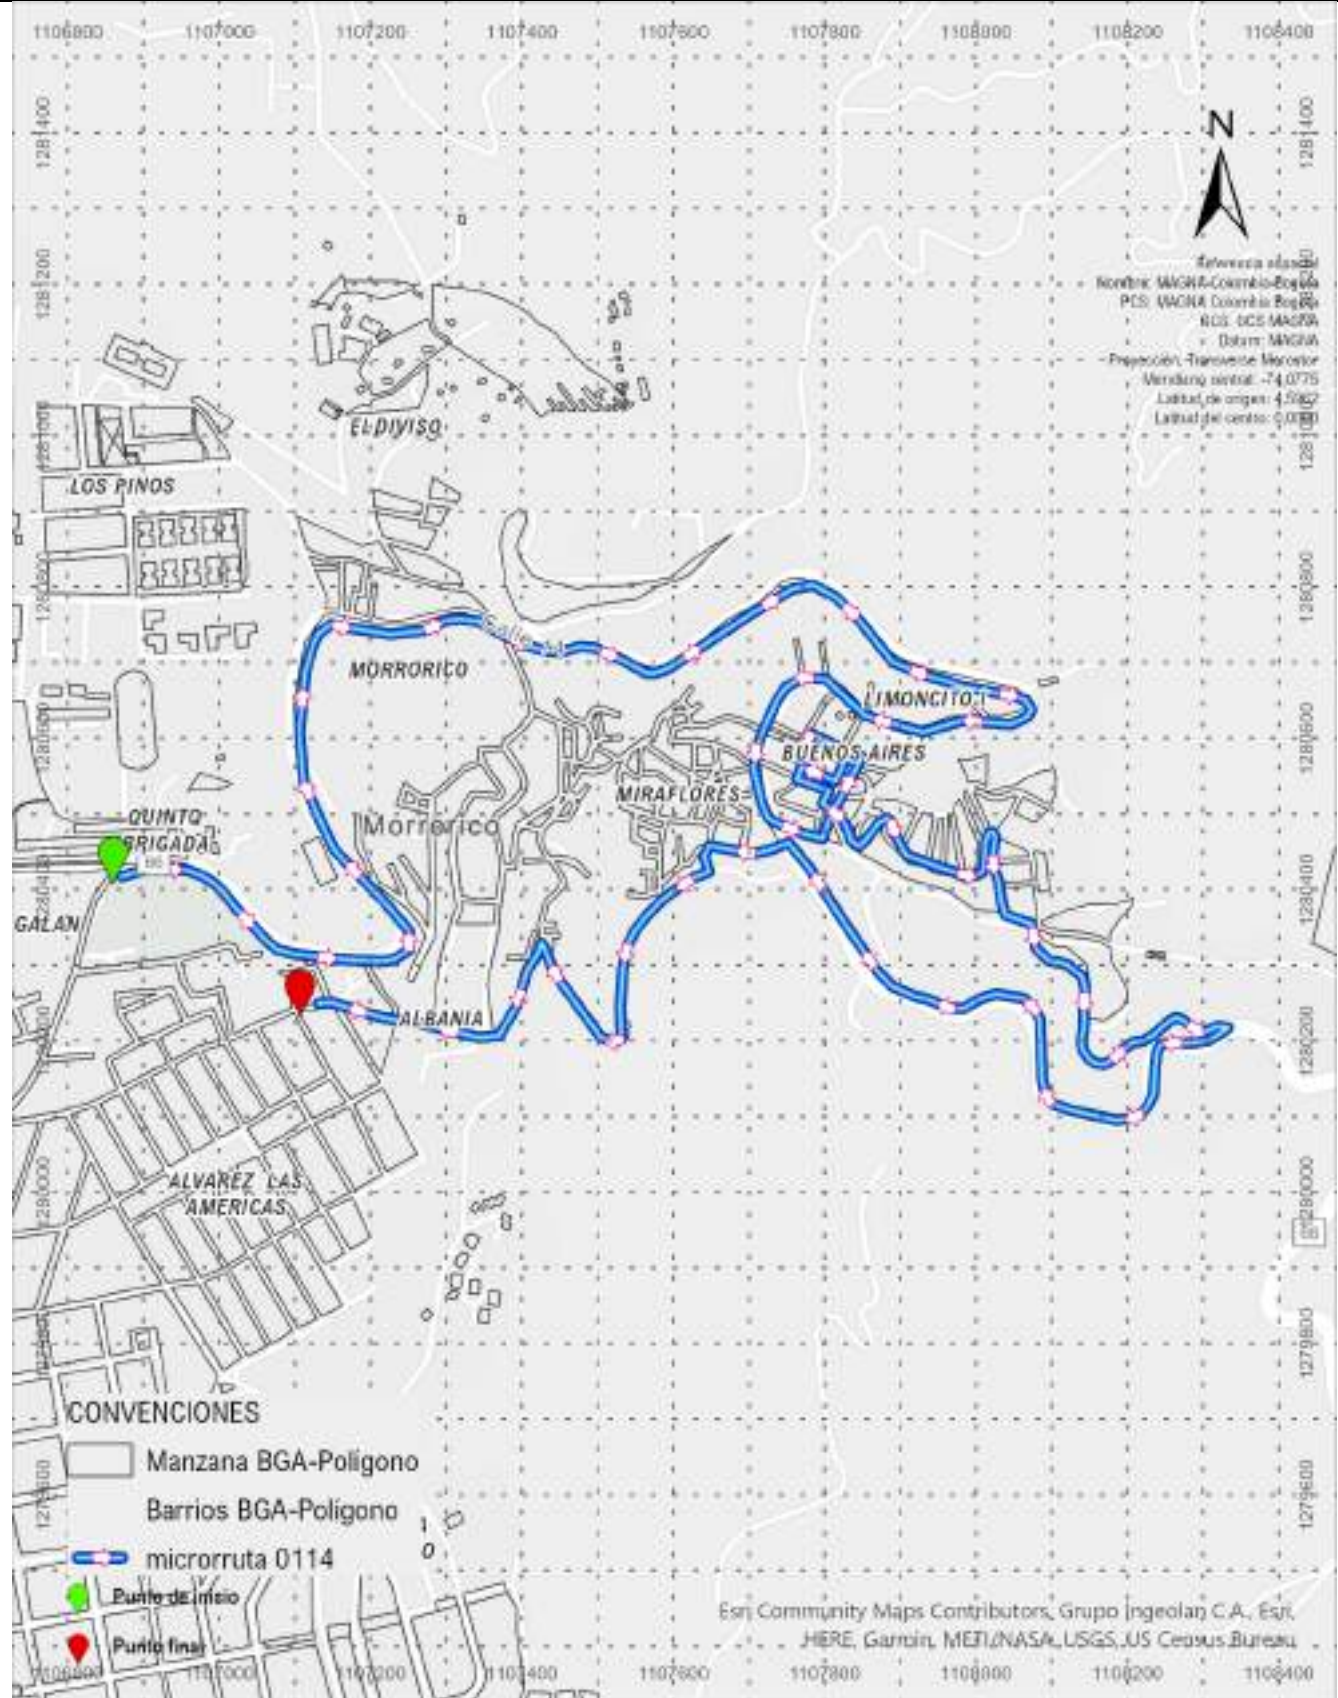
1106800 1107000 1107200 1107400 1107600 1107800 1108000 1108200 1108400

1281400 1281200 1281000 1280800 1280600 1280400 1280200 1280000 1279800 1279600

N

Referencia espacial
Nombre: MAGNA-Colombia-Bogota
PCS: MAGNA Colombia Bogota
GCS: GCS MAGNA
Datum: MAGNA
Proyección: Transverse Mercator
Meridiano central: -74,0775
Latitud de origen: 4,5962
Latitud del centro: 0,0000

EL DIVISO
LOS PINOS
MORRORICO
Calle 54
LIMONCITO
BUENOS AIRES
MIRAFLORES
Morrorico
QUINTO BRIGADA
GALAN
ALBANIA
ALVAREZ LAS AMERICAS

CONVENCIONES
Manzana BGA-Poligono
Barrios BGA-Poligono
microrruta 0114
Punto de inicio
Punto final

Esri Community Maps Contributors, Grupo Ingeolan C.A., Esri, HERE, Garmin, METI/NASA, USGS, US Census Bureau